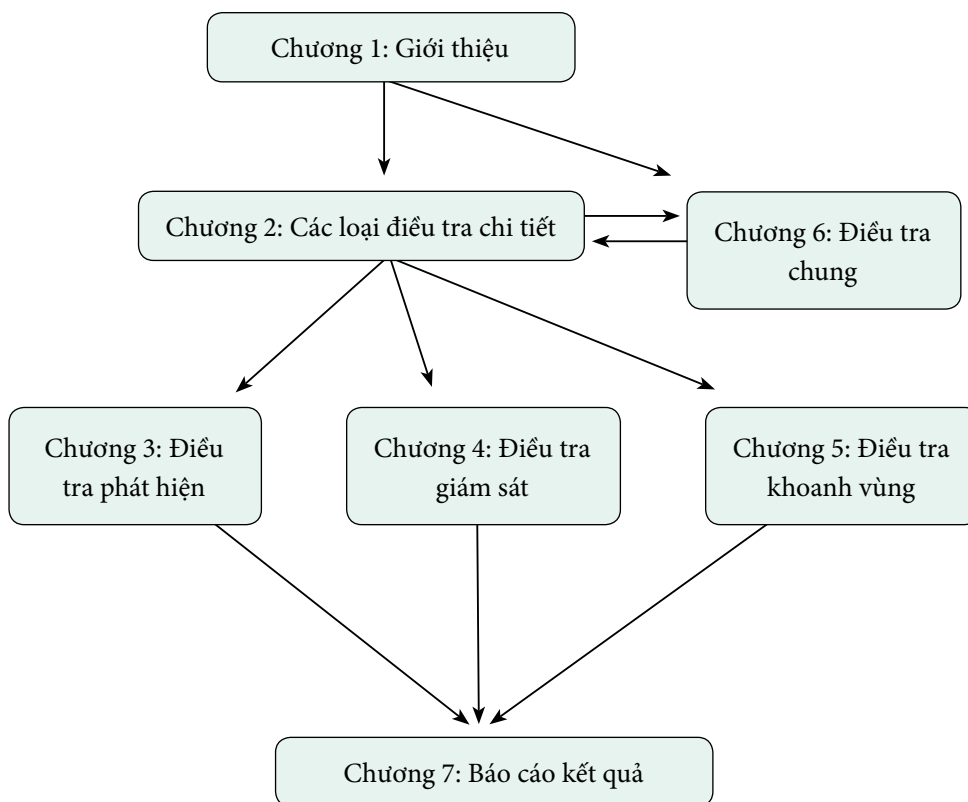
Chương 1: Giới thiệu

Chương 2: Các loại điều tra chi tiết

Chương 6: Điều tra chung

Chương 3: Điều tra phát hiện

Chương 4: Điều tra giám sát

Chương 5: Điều tra khoanh vùng

Chương 7: Báo cáo kết quả